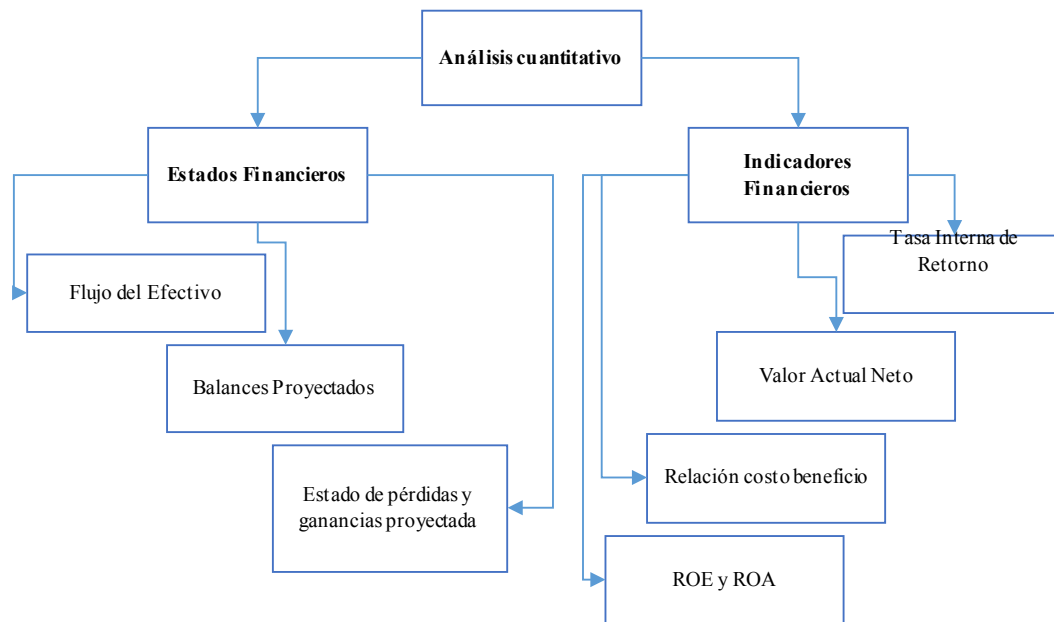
Análisis cuantitativo

Estados Financieros

Flujo del Efectivo

Balances Proyectados

Estado de pérdidas y ganancias proyectada

Indicadores Financieros

Tasa Interna de Retorno

Valor Actual Neto

Relación costo beneficio

ROE y ROA